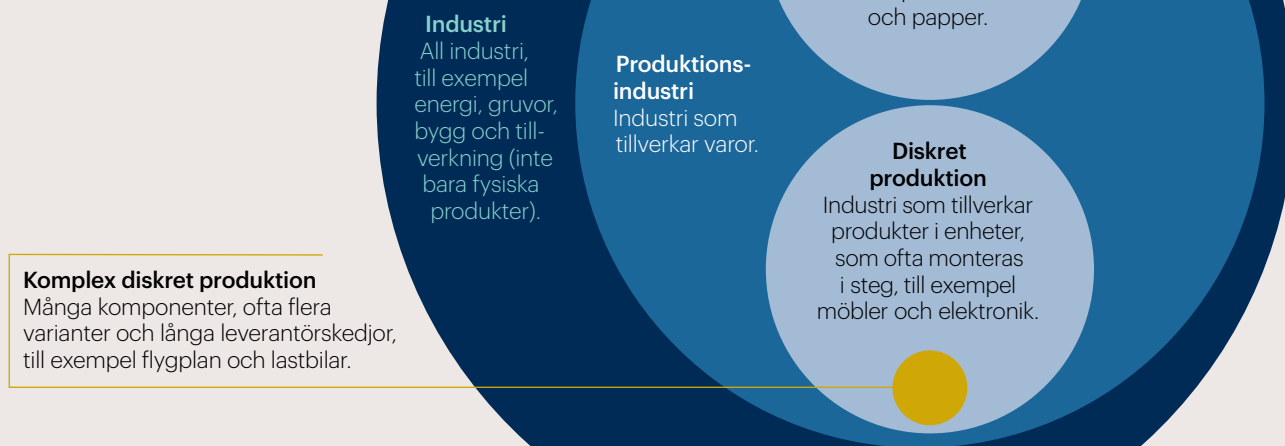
och papper.

Industri
All industri, till exempel energi, gruvor, bygg och tillverkning (inte bara fysiska produkter).

Produktionsindustri
Industri som tillverkar varor.

Diskret produktion
Industri som tillverkar produkter i enheter, som ofta monteras i steg, till exempel möbler och elektronik.

Komplex diskret produktion
Många komponenter, ofta flera varianter och långa leverantörskedjor, till exempel flygplan och lastbilar.